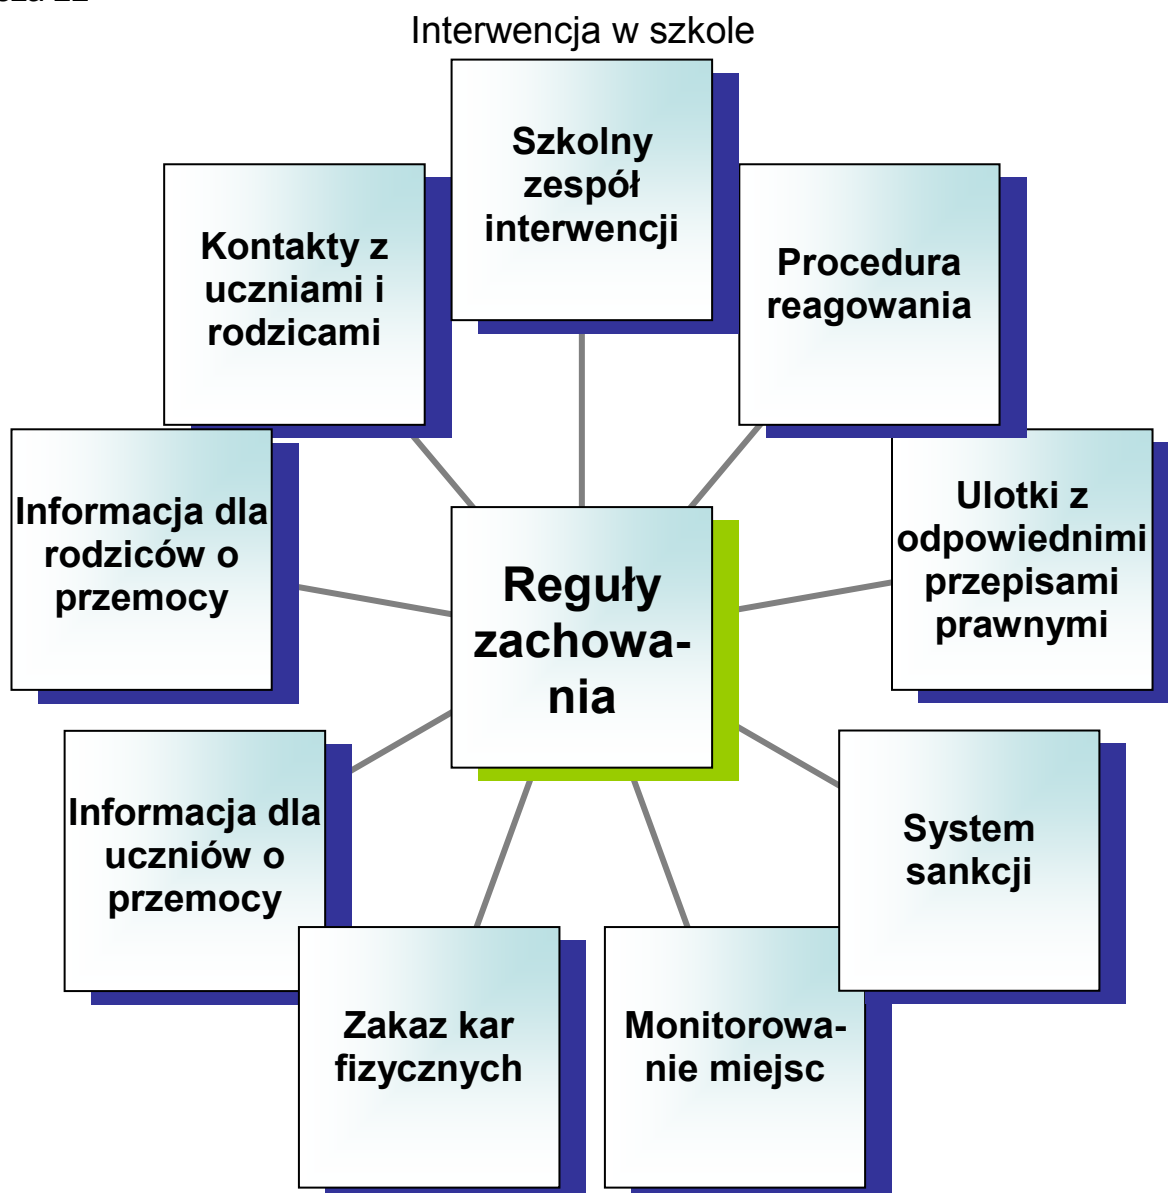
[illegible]

Interwencja w szkole

Szkolny zespół interwencji

Kontakty z uczniami i rodzicami

Procedura reagowania

Informacja dla rodziców o przemocy

Reguły zachowania

Ulotki z odpowiednimi przepisami prawnymi

Informacja dla uczniów o przemocy

System sankcji

Zakaz kar fizycznych

Monitorowanie miejsc